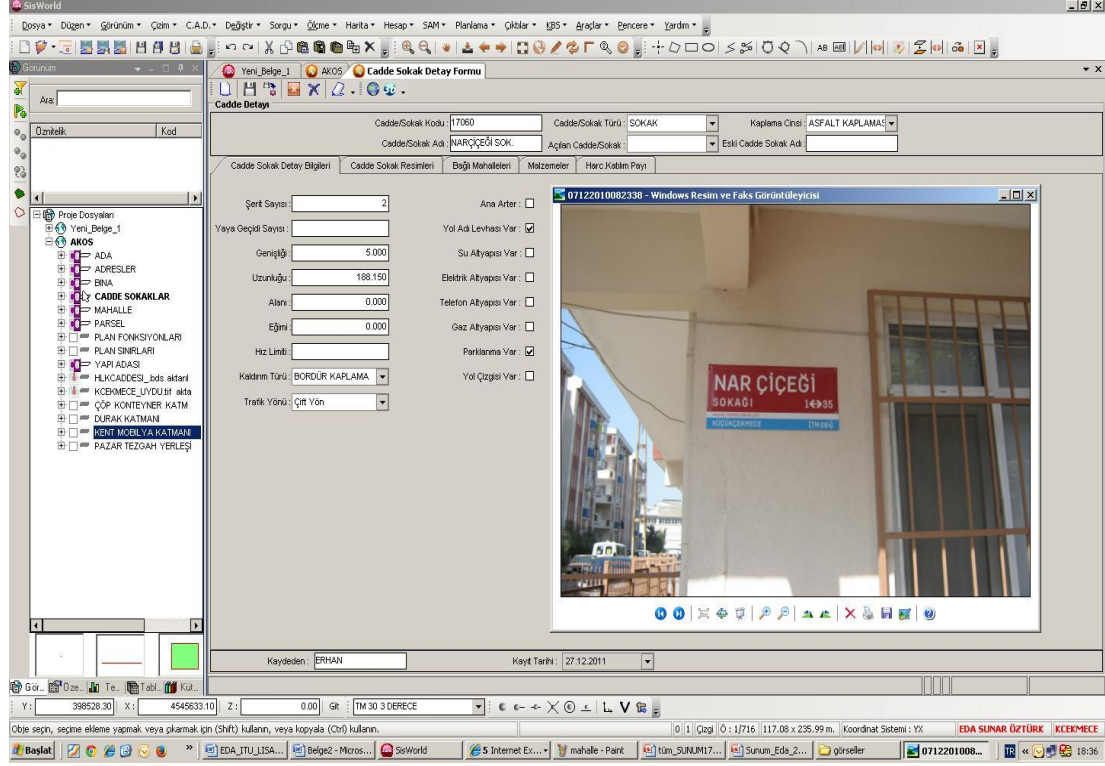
SisWorld

Dosya ▾ Düzen ▾ Görünüm ▾ Çizim ▾ C.A.D. ▾ Değiştir ▾ Sorgu ▾ Ölçme ▾ Harita ▾ Hesap ▾ SAM ▾ Planlama ▾ Çıktılar ▾ KBS ▾ Araçlar ▾ Pencere ▾ Yardım ▾

Görünüm

Ara:

Öznitelik | Kod

Proje Dosyaları
Yeni_Belge_1
AKOS
ADA
ADRESLER
BINA
CADDE SOKAKLAR
MAHALLE
PARSEL
PLAN FONKSIYONLARI
PLAN SINIRLARI
YAPI ADASI
HLKCADDESI_bds aktarıl
KCEKMECE_UYDU.tif akta
ÇÖP KONTEYNER KATM
DURAK KATMANI
KENT MOBILYA KATMANI
PAZAR TEZGAH YERLEŞI

Yeni_Belge_1 | AKOS | Cadde Sokak Detay Formu

Cadde Detayı

Cadde/Sokak Kodu: 17060
Cadde/Sokak Türü: SOKAK
Kaplama Cinsi: ASFALT KAPLAMAS
Cadde/Sokak Adı: NARÇIÇEĞI SOK.
Açılan Cadde/Sokak:
Eski Cadde Sokak Adı:

Cadde Sokak Detay Bilgileri | Cadde Sokak Resimleri | Bağlı Mahalleleri | Malzemeler | Harc.Katılım Payı

Şerit Sayısı: 2
Yaya Geçidi Sayısı:
Genişliği: 5.000
Uzunluğu: 188.150
Alanı: 0.000
Eğimi: 0.000
Hız Limiti:
Kaldırım Türü: BORDÜR KAPLAMA
Trafik Yönü: Çift Yön

Ana Arter:
Yol Adı Levhası Var:
Su Altyapısı Var:
Elektrik Altyapısı Var:
Telefon Altyapısı Var:
Gaz Altyapısı Var:
Parklanma Var:
Yol Çizgisi Var:

07122010082338 - Windows Resim ve Faks Görüntüleyicisi

NAR ÇIÇEĞI
SOKAĞI 1⟺35
KÜÇÜKÇEKMECE [TM 284]

Kaydeden: ERHAN
Kayıt Tarihi: 27.12.2011

Gör.. Öze.. Te.. Tabl.. Küt..

Y: 398528.30 X: 4545633.10 Z: 0.00 Gk: TM 30 3 DERECE

Obje seçin, seçime ekleme yapmak veya çıkarmak için (Shift) kullanın, veya kopyala (Ctrl) kullanın.
0 1 Çizgi Ö: 1/716 117.08 x 235.99 m. Koordinat Sistemi: YX EDA SUNAR ÖZTÜRK KCEKMECE

Başlat | EDA_ITU_LISA... | Belge2 - Micros... | SisWorld | 5 Internet Ex... | mahalle - Paint | tüm_SUNUM17... | Sunum_Eda_2... | görseller | 07122010008... | TR | 18:36